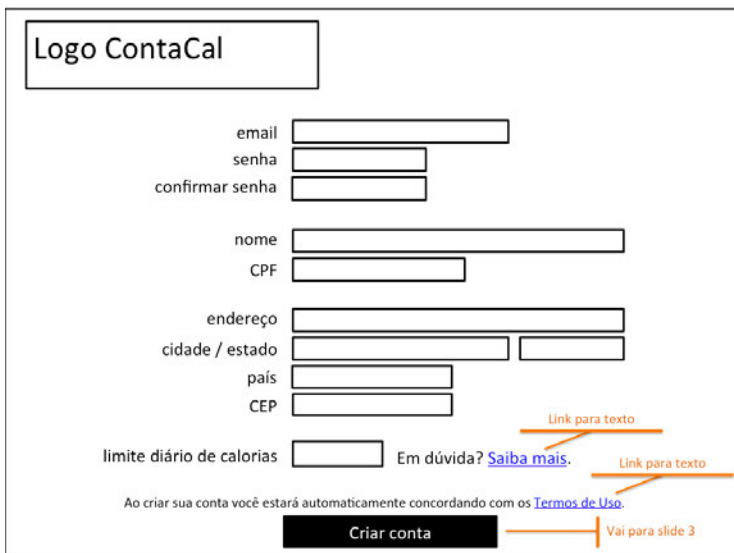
Logo ContaCal

email
senha
confirmar senha

nome
CPF

endereço
cidade / estado
país
CEP

Link para texto

limite diário de calorias Em dúvida? Saiba mais.

Link para texto

Ao criar sua conta você estará automaticamente concordando com os Termos de Uso.

Criar conta

Vai para slide 3